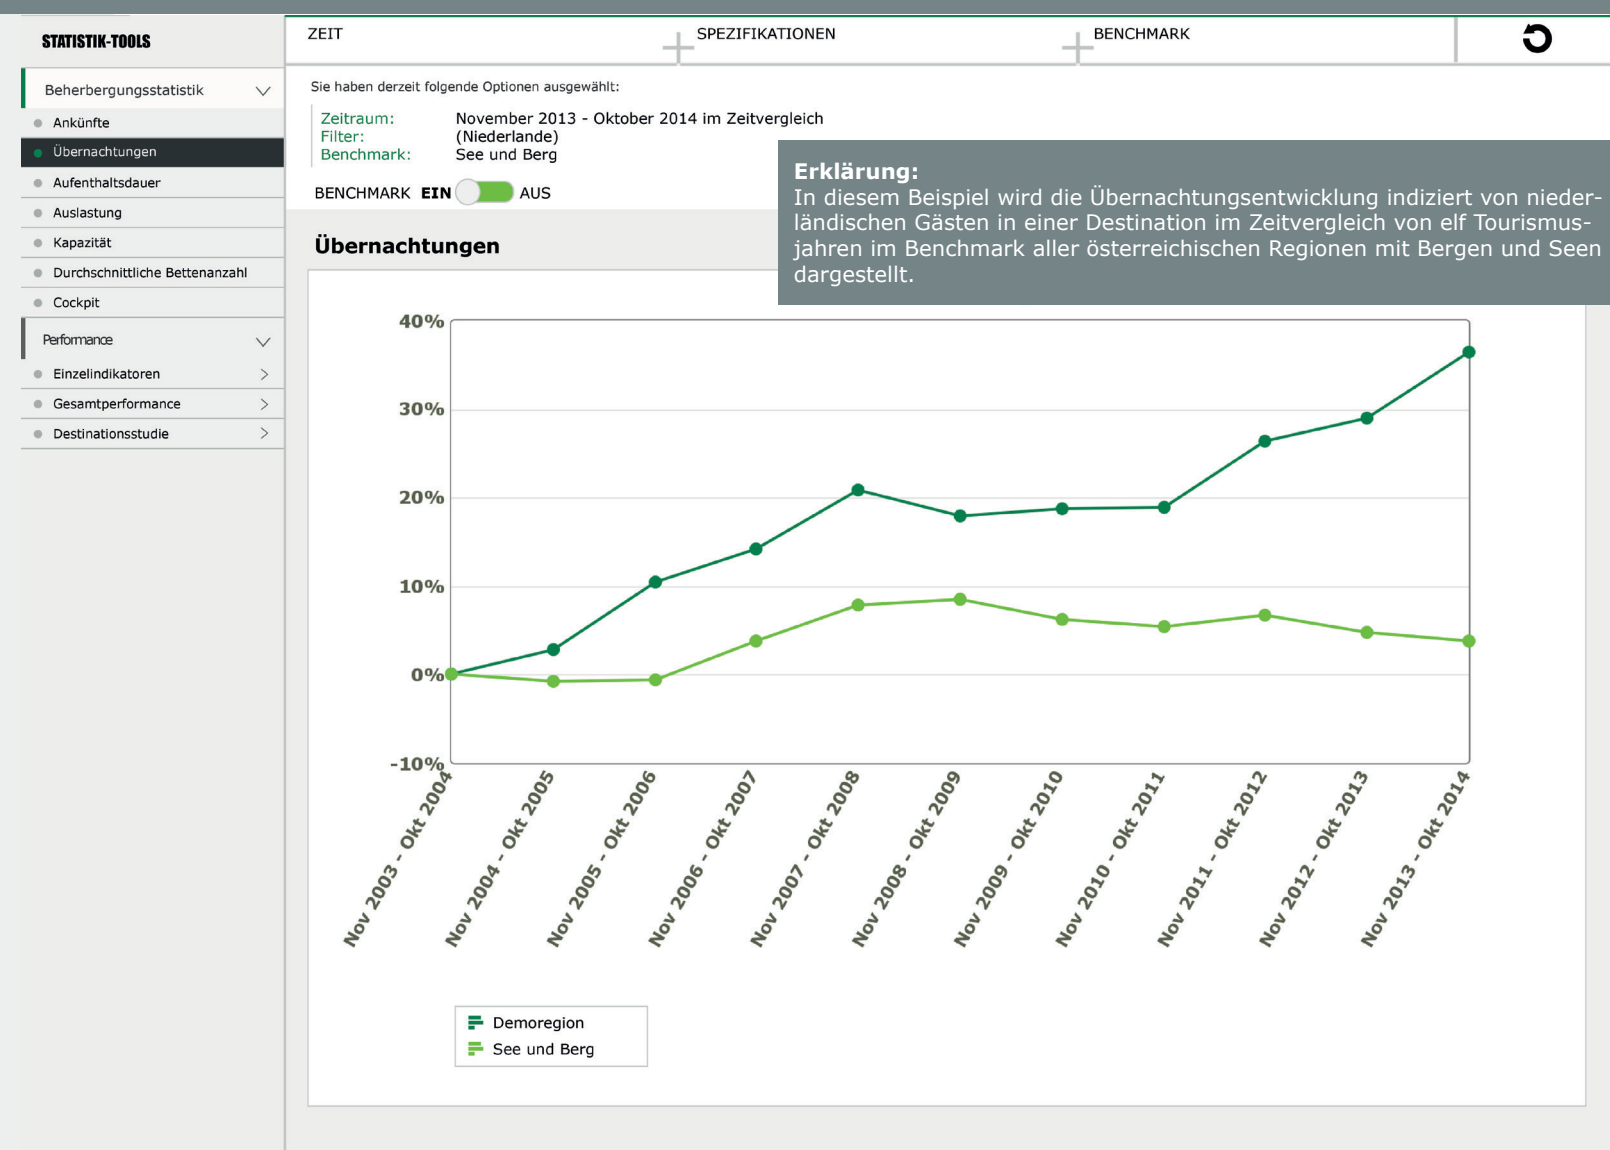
STATISTIK-TOOLS

Beherbergungsstatistik
Ankünfte
Übernachtungen
Aufenthaltsdauer
Auslastung
Kapazität
Durchschnittliche Bettenanzahl
Cockpit
Performance
Einzelindikatoren
Gesamtperformance
Destinationsstudie

ZEIT
SPEZIFIKATIONEN
BENCHMARK

Sie haben derzeit folgende Optionen ausgewählt:

Zeitraum: November 2013 - Oktober 2014 im Zeitvergleich
Filter: (Niederlande)
Benchmark: See und Berg

BENCHMARK EIN AUS

Erklärung:
In diesem Beispiel wird die Übernachtungsentwicklung indiziert von niederländischen Gästen in einer Destination im Zeitvergleich von elf Tourismusjahren im Benchmark aller österreichischen Regionen mit Bergen und Seen dargestellt.

Übernachtungen

40%
30%
20%
10%
0%
-10%

Nov 2003 - Okt 2004
Nov 2004 - Okt 2005
Nov 2005 - Okt 2006
Nov 2006 - Okt 2007
Nov 2007 - Okt 2008
Nov 2008 - Okt 2009
Nov 2009 - Okt 2010
Nov 2010 - Okt 2011
Nov 2011 - Okt 2012
Nov 2012 - Okt 2013
Nov 2013 - Okt 2014

Demoregion
See und Berg